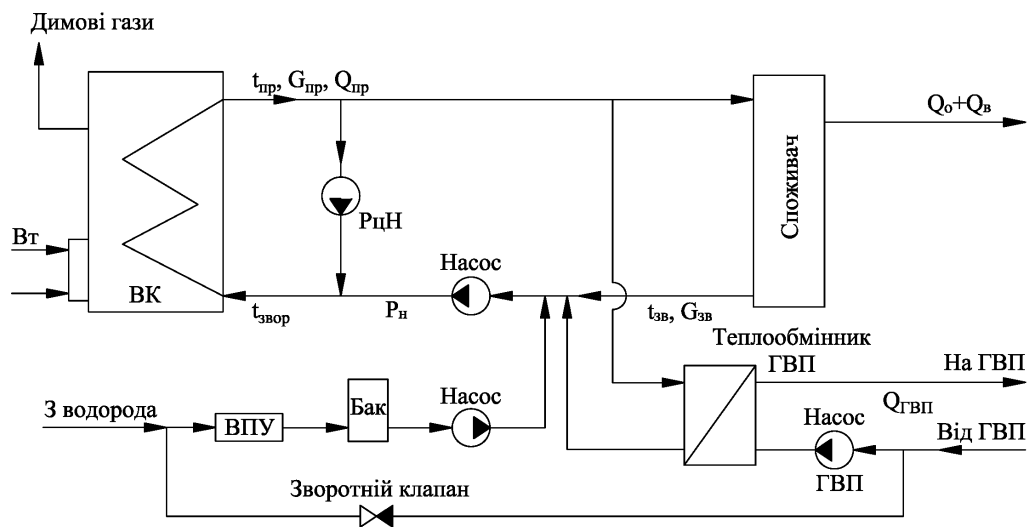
Димові гази

$t_{пр}$, $G_{пр}$, $Q_{пр}$

$Q_о$+$Q_в$

Споживач

РцН

Вт

ВК

Насос

$t_{звор}$

$P_н$

$t_{зв}$, $G_{зв}$

Теплообмінник ГВП

На ГВП

$Q_{ГВП}$

З водорода

ВПУ

Бак

Насос

Насос ГВП

Від ГВП

Зворотній клапан